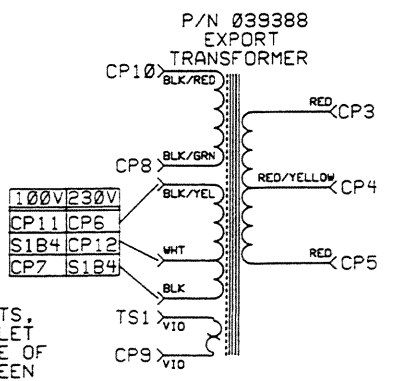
P/N Ø39388
EXPORT
TRANSFORMER

CP1Ø BLK/RED
CP8 BLK/GRN
BLK/YEL
WHT
BLK
TS1 VIO
CP9 VIO

RED CP3
RED/YELLOW CP4
RED CP5

| 100V | 230V |
|---|---|
| CP11 | CP6 |
| S1B4 | CP12 |
| CP7 | S1B4 |

TS,
LET
E OF
EEN